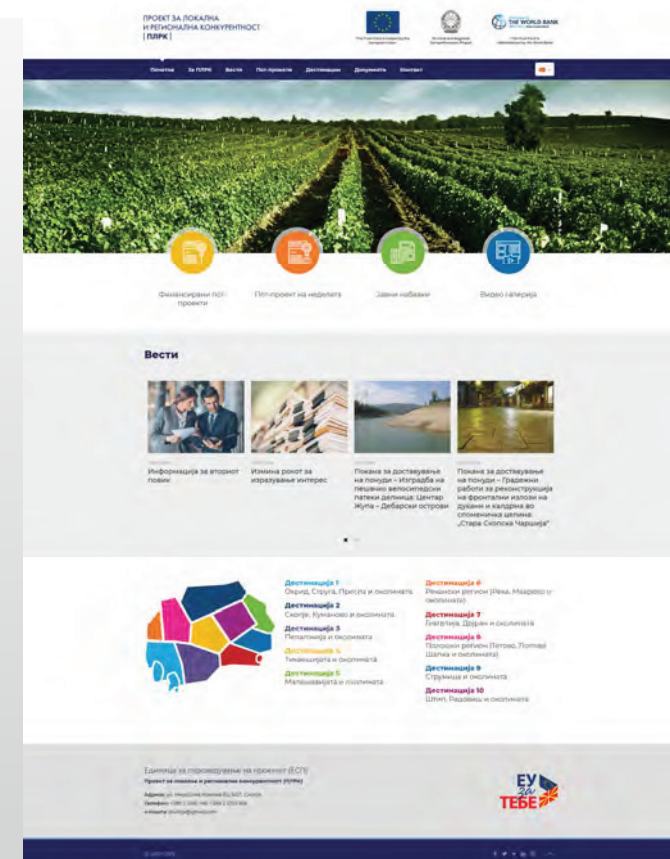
ПРОЕКТ ЗА ЛОКАЛНА И РЕГИОНАЛНА КОНКУРЕНТНОСТ [ ПЛРК ]

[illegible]

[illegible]

THE WORLD BANK

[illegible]

Почетна За ПЛРК Вести Пот-проекти Дестинации Документи Контакт

Финансирани пот-проекти

Пот-проект на неделата

Јавни набавки

Видео галерија

Вести

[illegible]
Информација за вториот повик

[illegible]
Измина рокот за изразување интерес

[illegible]
Покана за доставување на понуди – Изградба на пешачко велосипедски патеки делница: Центар Жупа – Дебарски острови

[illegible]
Покана за доставување на понуди – Градежни работи за реконструкција на фронтални излози на дуќани и калдрма во споменичка целина: „Стара Скопска Чаршија"

Дестинација 1
Охрид, Струга, Преспа и околината

Дестинација 2
Скопје, Куманово и околината

Дестинација 3
Пелагонија и околината

Дестинација 4
Тиквешијата и околината

Дестинација 5
Малешевијата и околината

Дестинација 6
Реканскиот регион (Река, Маврово и околината)

Дестинација 7
Гевгелија, Дојран и околината

Дестинација 8
Полошкиот регион (Тетово, Попова Шапка и околината)

Дестинација 9
Струмица и околината

Дестинација 10
Штип, Радовиш и околината

Единица за спроведување на проектот (ЕСП)
Проект за локална и регионална конкурентност (ПЛРК)
Адреса: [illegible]
Телефон: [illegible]
е-пошта: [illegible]

ЕУ за ТЕБЕ

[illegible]